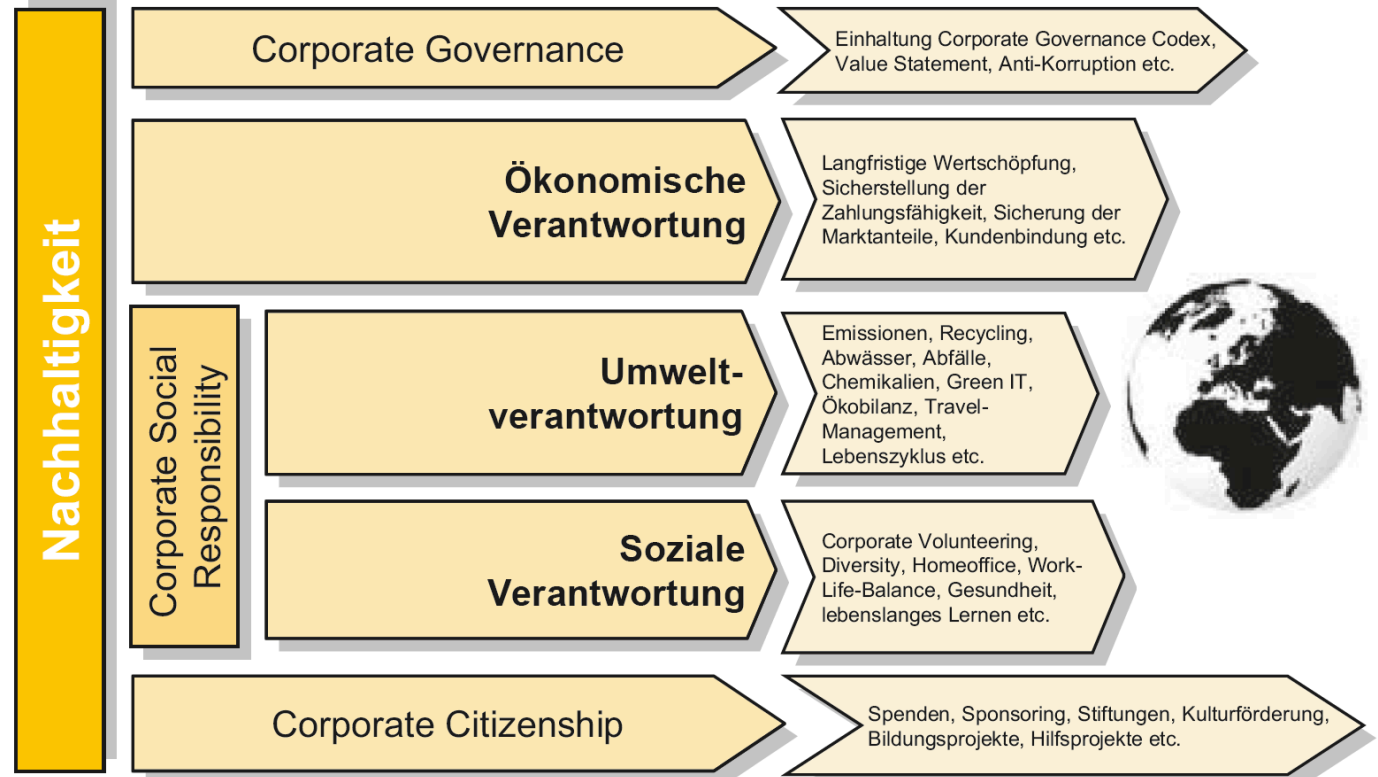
Nachhaltigkeit

Corporate Governance

Einhaltung Corporate Governance Codex, Value Statement, Anti-Korruption etc.

Ökonomische Verantwortung

Langfristige Wertschöpfung, Sicherstellung der Zahlungsfähigkeit, Sicherung der Marktanteile, Kundenbindung etc.

Corporate Social Responsibility

Umweltverantwortung

Emissionen, Recycling, Abwässer, Abfälle, Chemikalien, Green IT, Ökobilanz, Travel-Management, Lebenszyklus etc.

Soziale Verantwortung

Corporate Volunteering, Diversity, Homeoffice, Work-Life-Balance, Gesundheit, lebenslanges Lernen etc.

Corporate Citizenship

Spenden, Sponsoring, Stiftungen, Kulturförderung, Bildungsprojekte, Hilfsprojekte etc.